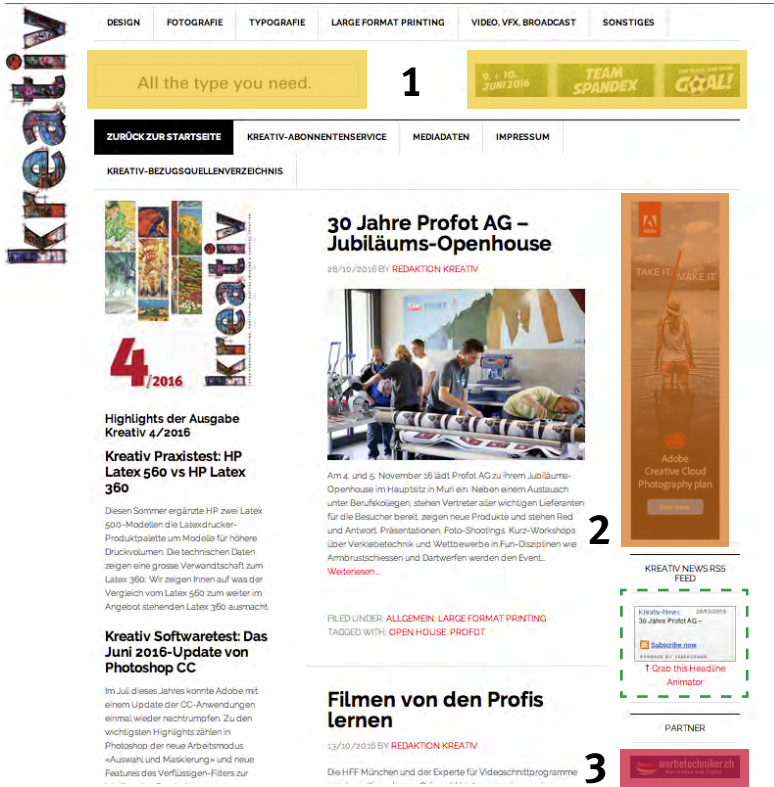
kreativ

DESIGN | FOTOGRAFIE | TYPOGRAFIE | LARGE FORMAT PRINTING | VIDEO, VFX, BROADCAST | SONSTIGES

All the type you need.

1

9. + 10. JUNI 2016 TEAM SPANDEX GOAL!

ZURÜCK ZUR STARTSEITE | KREATIV-ABONNENTENSERVICE | MEDIADATEN | IMPRESSUM

KREATIV-BEZUGSQUELLENVERZEICHNIS

kreativ 4/2016

Highlights der Ausgabe Kreativ 4/2016

Kreativ Praxistest: HP Latex 560 vs HP Latex 360

Diesen Sommer ergänzte HP zwei Latex 500-Modellen die Latexdrucker-Produktpalette um Modelle für höhere Druckvolumen. Die technischen Daten zeigen eine grosse Verwandtschaft zum Latex 360: Wir zeigen Ihnen auf was der Vergleich vom Latex 560 zum weiter im Angebot stehenden Latex 360 ausmacht.

Kreativ Softwaretest: Das Juni 2016-Update von Photoshop CC

Im Juli dieses Jahres konnte Adobe mit einem Update der CC-Anwendungen einmal wieder nachtrumpfen. Zu den wichtigsten Highlights zählen in Photoshop der neue Arbeitsmodus «Auswahl und Maskierung» und neue Features des Verflüssigen-Filters zur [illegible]

30 Jahre Profot AG – Jubiläums-Openhouse

26/10/2016 BY REDAKTION KREATIV

Am 4. und 5. November 16 lädt Profot AG zu ihrem Jubiläums-Openhouse im Hauptsitz in Muri ein. Neben einem Austausch unter Berufskollegen, stehen Vertreter aller wichtigen Lieferanten für die Besucher bereit, zeigen neue Produkte und stehen Red und Antwort. Präsentationen, Foto-Shootings, Kurz-Workshops über Verklebetechnik und Wettbewerbe in Fun-Disziplinen wie Armbrustschiessen und Dartwerfen werden den Event...

Weiterlesen...

FILED UNDER: ALLGEMEIN, LARGE FORMAT PRINTING
TAGGED WITH: OPEN HOUSE, PROFOT

Filmen von den Profis lernen

13/10/2016 BY REDAKTION KREATIV

Die HFF München und der Experte für Videoschnittprogramme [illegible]

Adobe

TAKE IT. MAKE IT.

Adobe Creative Cloud Photography plan

Join now

2

KREATIV NEWS RSS FEED

Kreativ-News 26/10/2016
30 Jahre Profot AG –

Subscribe now

POWERED BY FEEDBURNER

↑ Grab this Headline Animator

PARTNER

werbetechniker.ch

3